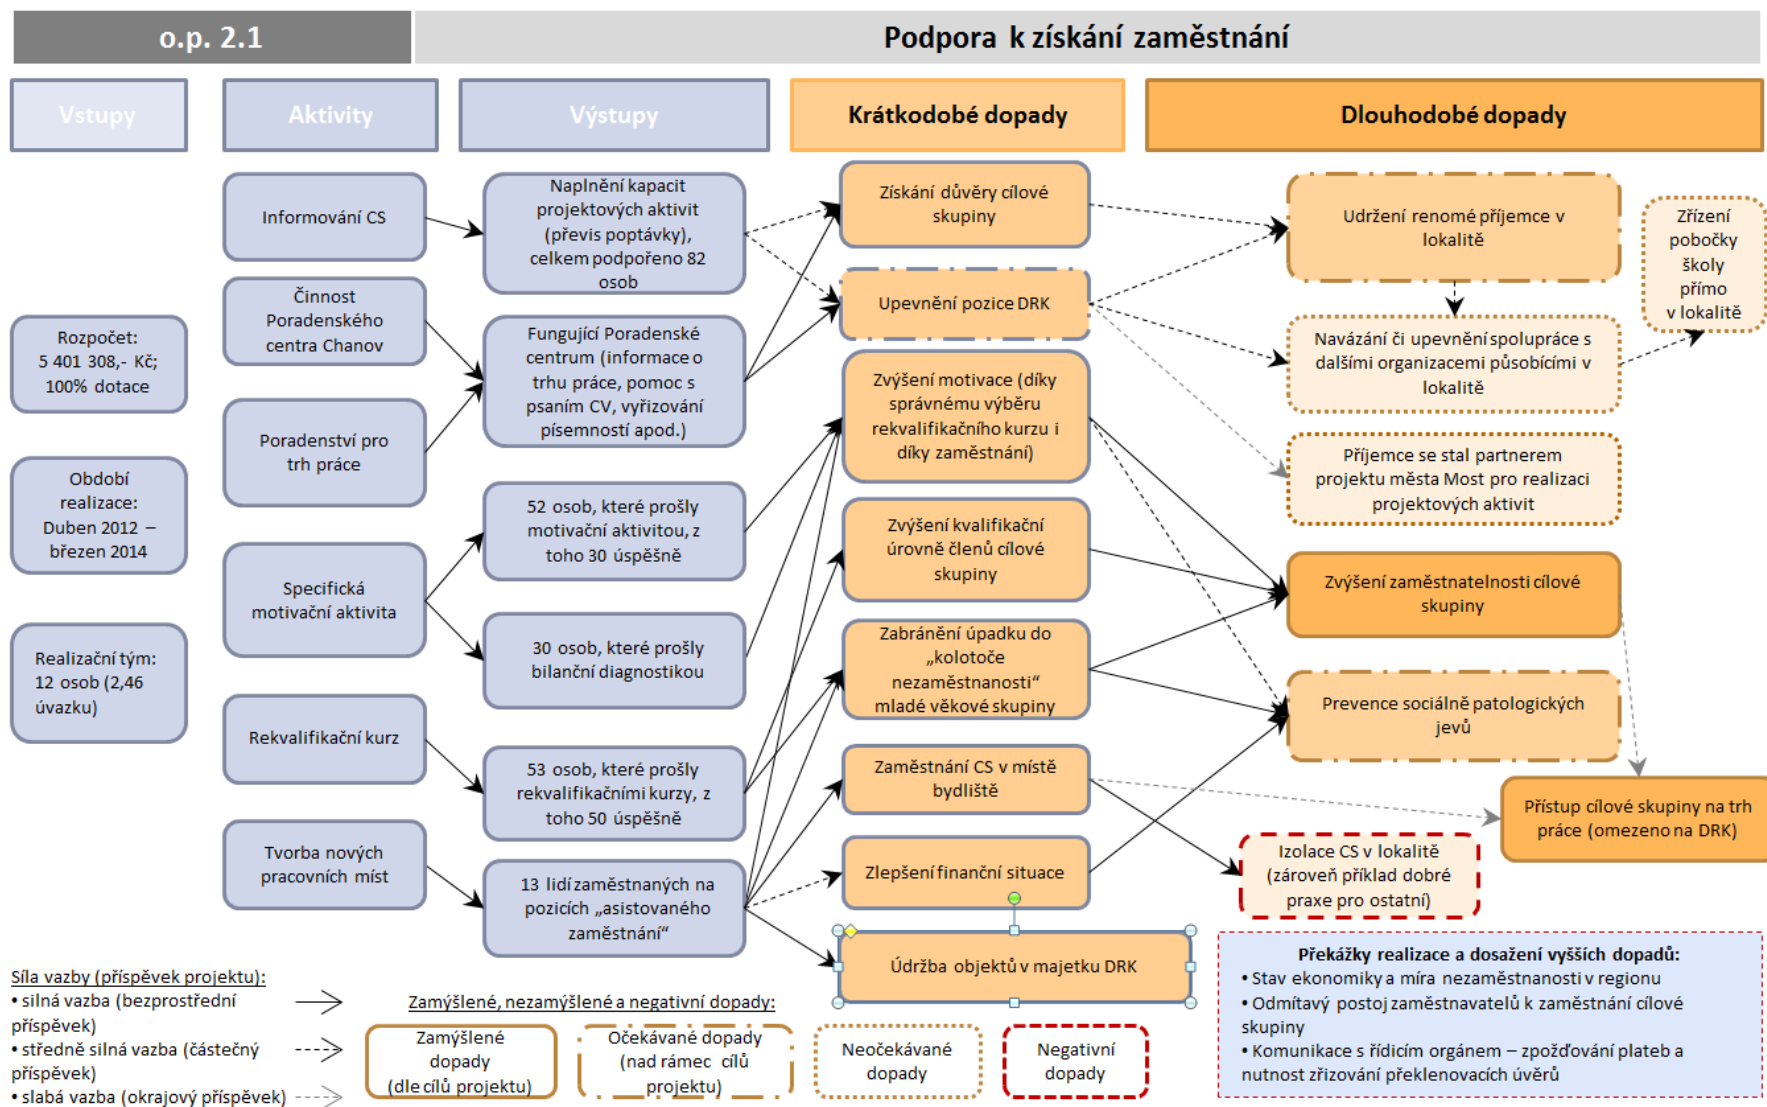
o.p. 2.1

Podpora k získání zaměstnání

Vstupy

Aktivity

Výstupy

Krátkodobé dopady

Dlouhodobé dopady

Rozpočet: 5 401 308,- Kč; 100% dotace

Období realizace: Duben 2012 – březen 2014

Realizační tým: 12 osob (2,46 úvazku)

Informování CS

Činnost Poradenského centra Chanov

Poradenství pro trh práce

Specifická motivační aktivita

Rekvalifikační kurz

Tvorba nových pracovních míst

Naplnění kapacit projektových aktivit (převis poptávky), celkem podpořeno 82 osob

Fungující Poradenské centrum (informace o trhu práce, pomoc s psaním CV, vyřizování písemností apod.)

52 osob, které prošly motivační aktivitou, z toho 30 úspěšně

30 osob, které prošly bilanční diagnostikou

53 osob, které prošly rekvalifikačními kurzy, z toho 50 úspěšně

13 lidí zaměstnaných na pozicích „asistovaného zaměstnání“

Získání důvěry cílové skupiny

Upevnění pozice DRK

Zvýšení motivace (díky správnému výběru rekvalifikačního kurzu i díky zaměstnání)

Zvýšení kvalifikační úrovně členů cílové skupiny

Zabránění úpadku do „kolotoče nezaměstnanosti“ mladé věkové skupiny

Zaměstnání CS v místě bydliště

Zlepšení finanční situace

Údržba objektů v majetku DRK

Udržení renomé příjemce v lokalitě

Zřízení pobočky školy přímo v lokalitě

Navázání či upevnění spolupráce s dalšími organizacemi působícími v lokalitě

Příjemce se stal partnerem projektu města Most pro realizaci projektových aktivit

Zvýšení zaměstnatelnosti cílové skupiny

Prevence sociálně patologických jevů

Přístup cílové skupiny na trh práce (omezeno na DRK)

Izolace CS v lokalitě (zároveň příklad dobré praxe pro ostatní)

Síla vazby (příspěvek projektu):
• silná vazba (bezprostřední příspěvek)
• středně silná vazba (částečný příspěvek)
• slabá vazba (okrajový příspěvek)

Zamýšlené, nezamýšlené a negativní dopady:

Zamýšlené dopady (dle cílů projektu)

Očekávané dopady (nad rámec cílů projektu)

Neočekávané dopady

Negativní dopady

Překážky realizace a dosažení vyšších dopadů:
• Stav ekonomiky a míra nezaměstnanosti v regionu
• Odmítavý postoj zaměstnavatelů k zaměstnání cílové skupiny
• Komunikace s řídicím orgánem – zpožďování plateb a nutnost zřizování překlenovacích úvěrů